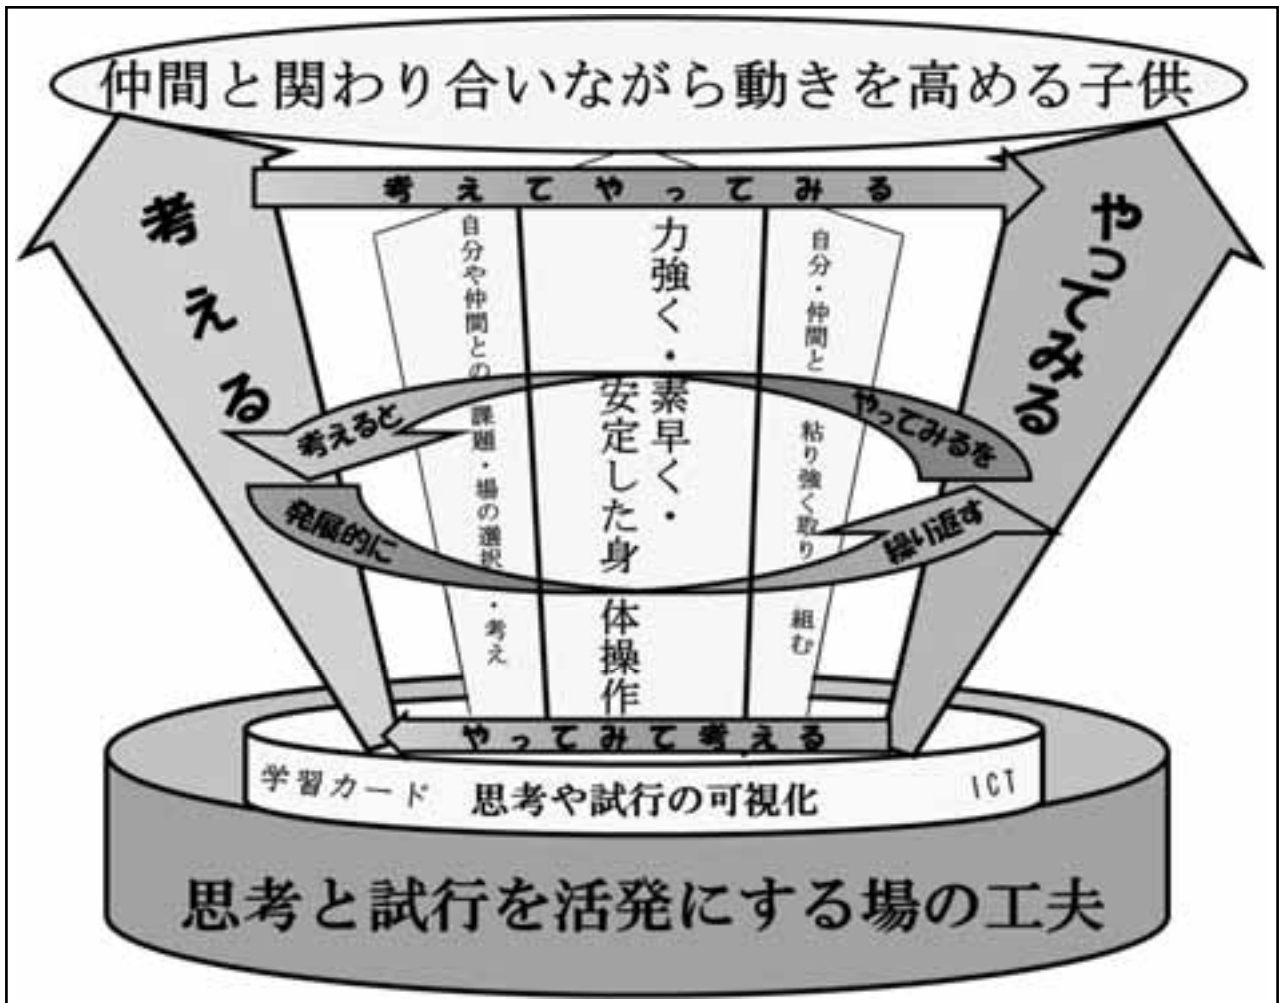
仲間と関わり合いながら動きを高める子供

考えてやってみる

考える

やってみる

自分や仲間との課題・場の選択・考え

力強く・素早く・安定した身体操作

自分・仲間と粘り強く取り組む

考えると

やってみるを

発展的に

繰り返す

やってみて考える

学習カード

思考や試行の可視化

ICT

思考と試行を活発にする場の工夫